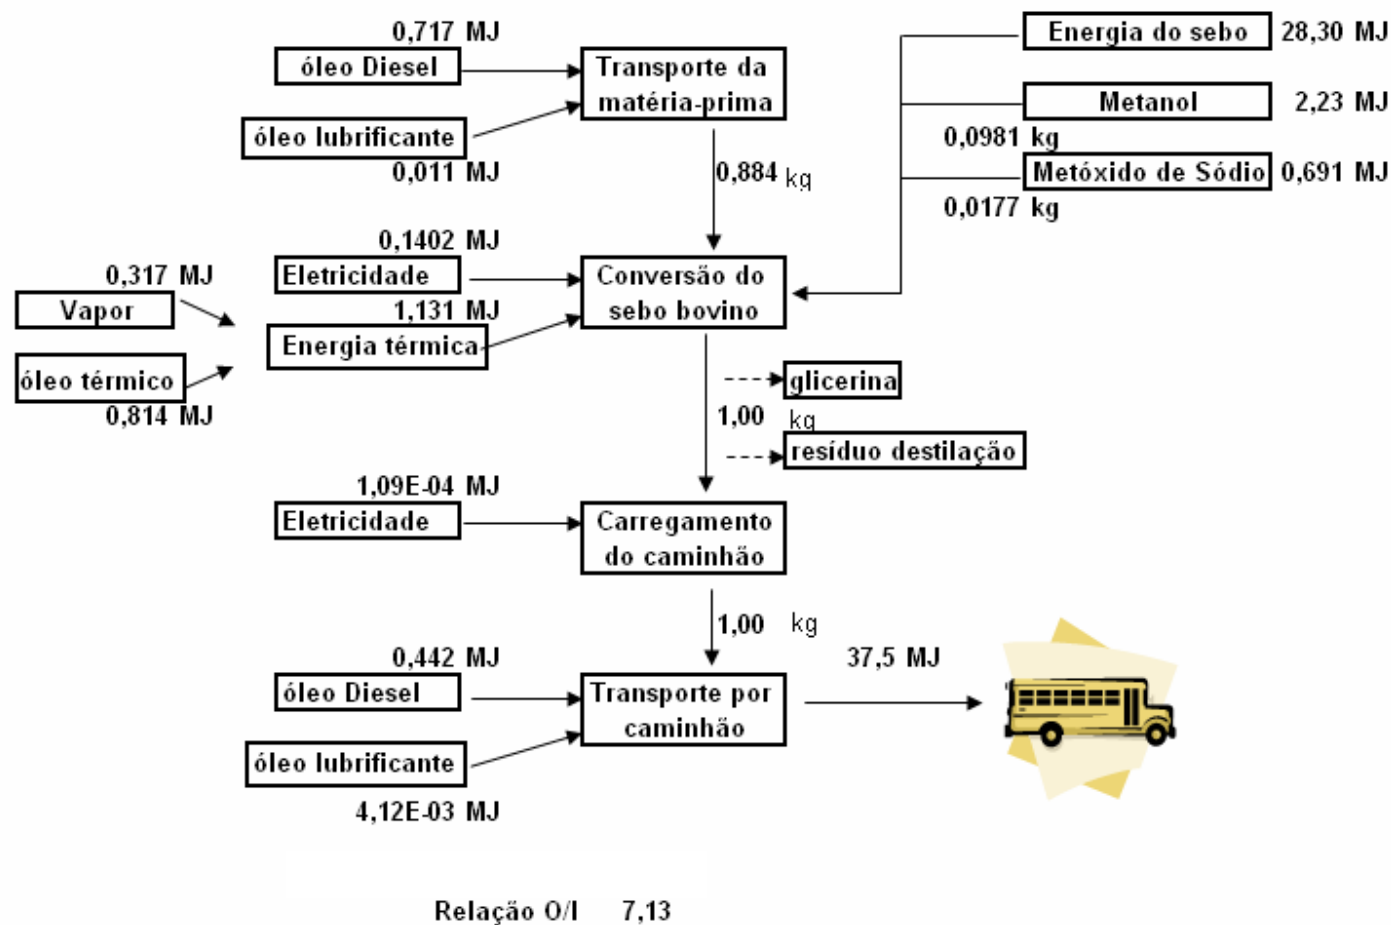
0,717 MJ

óleo Diesel

Transporte da matéria-prima

óleo lubrificante

0,011 MJ

Energia do sebo 28,30 MJ

Metanol 2,23 MJ

0,0981 kg

Metóxido de Sódio 0,691 MJ

0,0177 kg

0,884 kg

0,1402 MJ

0,317 MJ

Eletricidade

Conversão do sebo bovino

Vapor

1,131 MJ

Energia térmica

óleo térmico

0,814 MJ

glicerina

1,00 kg

resíduo destilação

1,09E-04 MJ

Eletricidade

Carregamento do caminhão

1,00 kg

0,442 MJ

37,5 MJ

óleo Diesel

Transporte por caminhão

óleo lubrificante

4,12E-03 MJ

Relação O/I 7,13